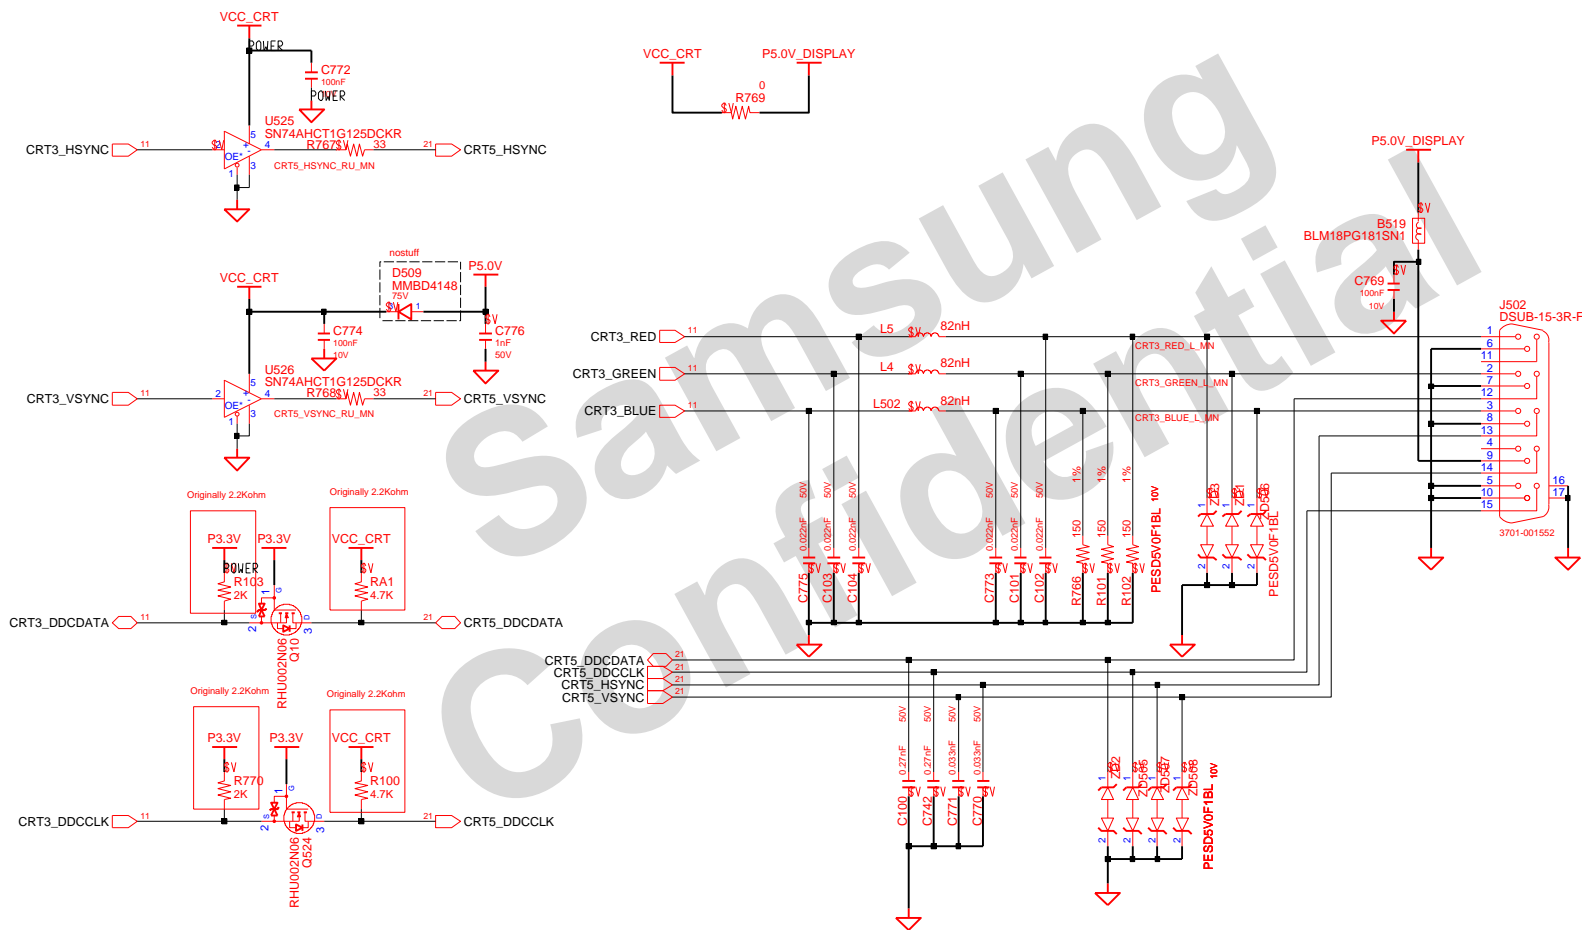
VCC_CRT
POWER
C772
100nF
POWER
U525
SN74AHCT1G125DCKR
CRT3_HSYNC
11
2
OE*
4
R767
33
21
CRT5_HSYNC
1
3
5
CRT5_HSYNC_RU_MN

VCC_CRT
nostuff
D509
MMBD4148
75V
P5.0V
C774
100nF
10V
C776
1nF
50V
U526
SN74AHCT1G125DCKR
CRT3_VSYNC
11
2
OE*
4
R768
33
21
CRT5_VSYNC
CRT5_VSYNC_RU_MN

Originally 2.2Kohm
Originally 2.2Kohm
P3.3V
P3.3V
VCC_CRT
POWER
R103
2K
RA1
4.7K
CRT3_DDCDATA
11
21
CRT5_DDCDATA
RHU002N06
Q10

Originally 2.2Kohm
Originally 2.2Kohm
P3.3V
P3.3V
VCC_CRT
R770
2K
R100
4.7K
CRT3_DDCCLK
11
21
CRT5_DDCCLK
RHU002N06
Q524

VCC_CRT
P5.0V_DISPLAY
0
R769

P5.0V_DISPLAY
B519
BLM18PG181SN1
C769
100nF
10V
J502
DSUB-15-3R-F

CRT3_RED
11
L5
82nH
CRT3_GREEN
11
L4
82nH
CRT3_BLUE
11
L502
82nH
CRT3_RED_L_MN
CRT3_GREEN_L_MN
CRT3_BLUE_L_MN

1
6
11
2
7
12
3
8
13
4
9
14
5
10
15
16
17
3701-001552

50V
50V
50V
0.022nF
0.022nF
0.022nF
C775
C103
C104
50V
50V
50V
0.022nF
0.022nF
0.022nF
C773
C101
C102
1%
1%
1%
150
150
150
R766
R101
R102
PESD5V0F1BL 10V
ZD3
ZD1
ZD506
PESD5V0F1BL

CRT5_DDCDATA
CRT5_DDCCLK
CRT5_HSYNC
CRT5_VSYNC
21
21
21
21

50V
50V
50V
50V
0.27nF
0.27nF
0.033nF
0.033nF
C100
C742
C771
C770
ZD2
ZD505
ZD507
ZD508
PESD5V0F1BL 10V

Samsung Confidential